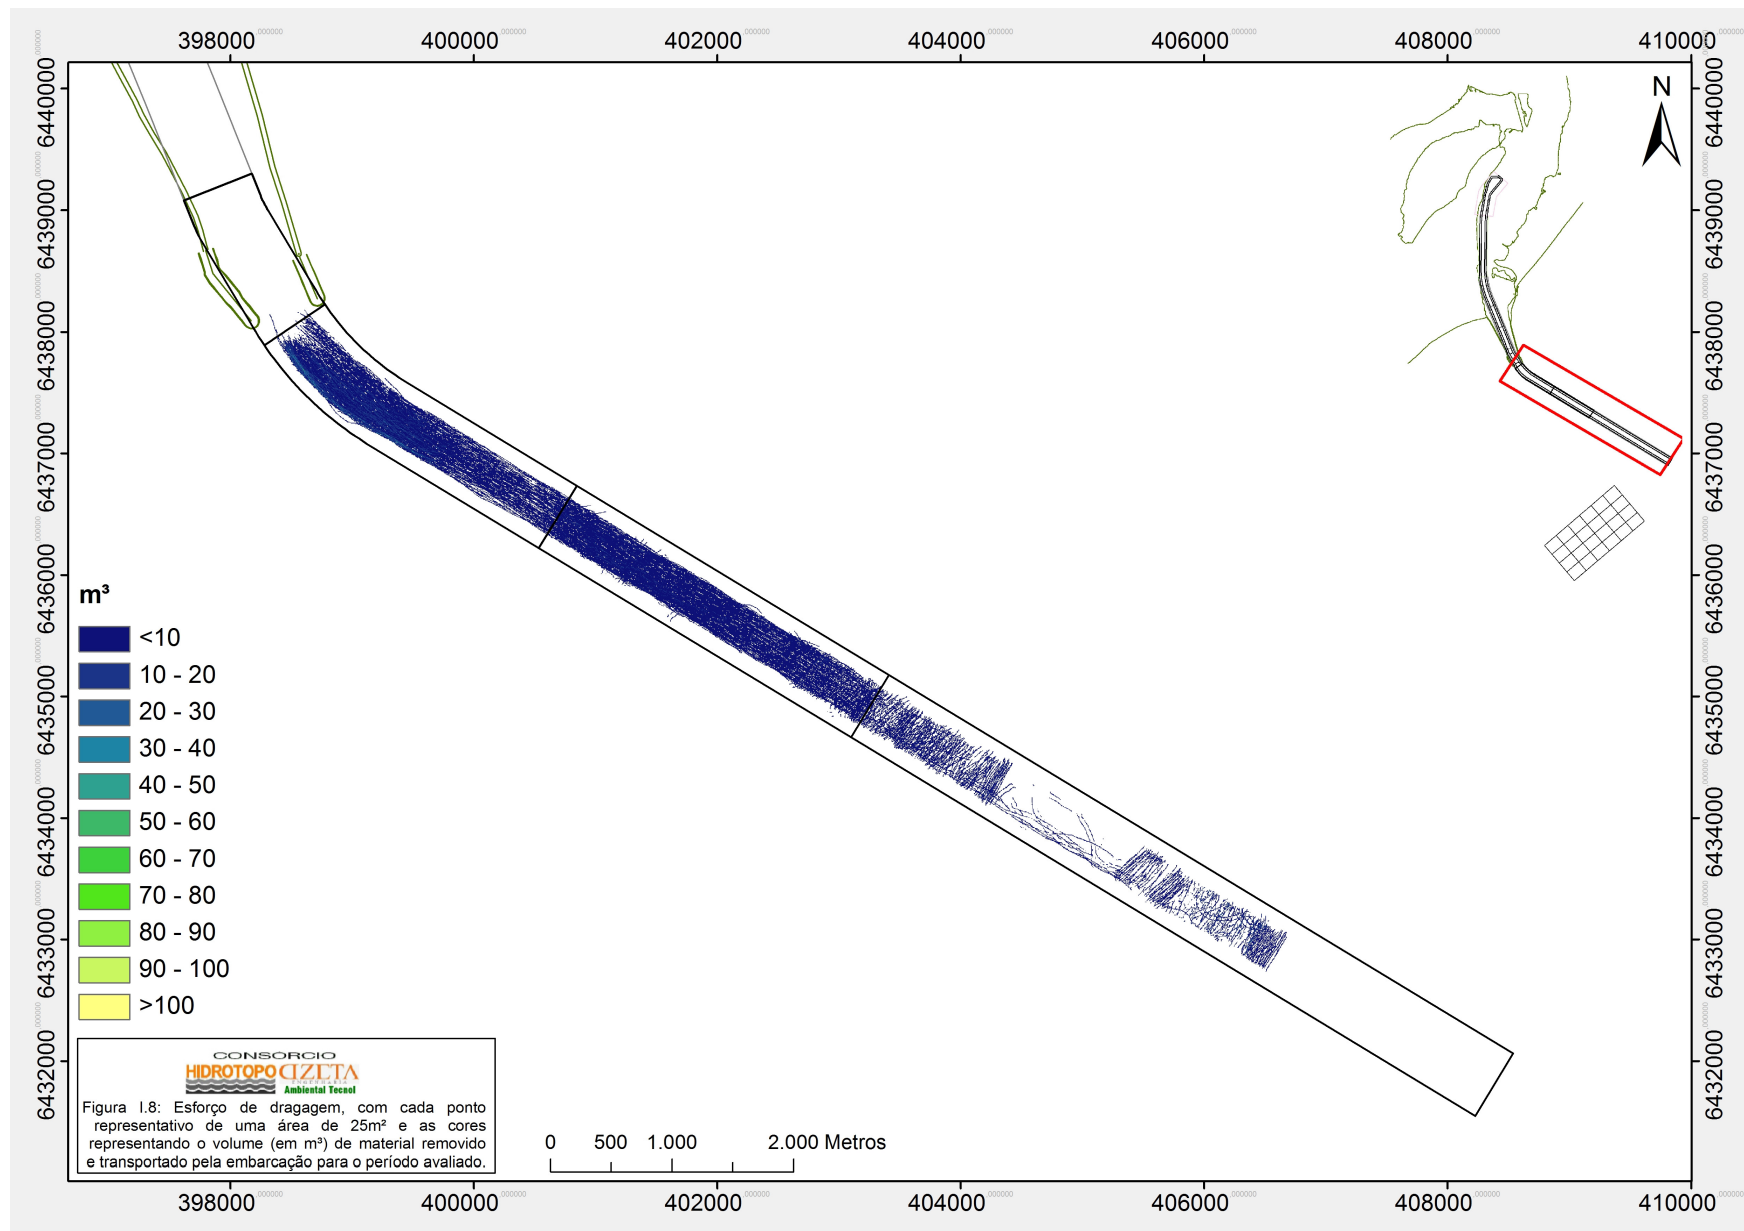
398000 400000 402000 404000 406000 408000 410000

6440000 6439000 6438000 6437000 6436000 6435000 6434000 6433000 6432000

N

m³

<10
10 - 20
20 - 30
30 - 40
40 - 50
50 - 60
60 - 70
70 - 80
80 - 90
90 - 100
>100

CONSORCIO
HIDROTOPO CIZETA
Ambiental Tecnol

Figura I.8: Esforço de dragagem, com cada ponto representativo de uma área de 25m² e as cores representando o volume (em m³) de material removido e transportado pela embarcação para o período avaliado.

0 500 1.000 2.000 Metros

398000 400000 402000 404000 406000 408000 410000

6440000 6439000 6438000 6437000 6436000 6435000 6434000 6433000 6432000